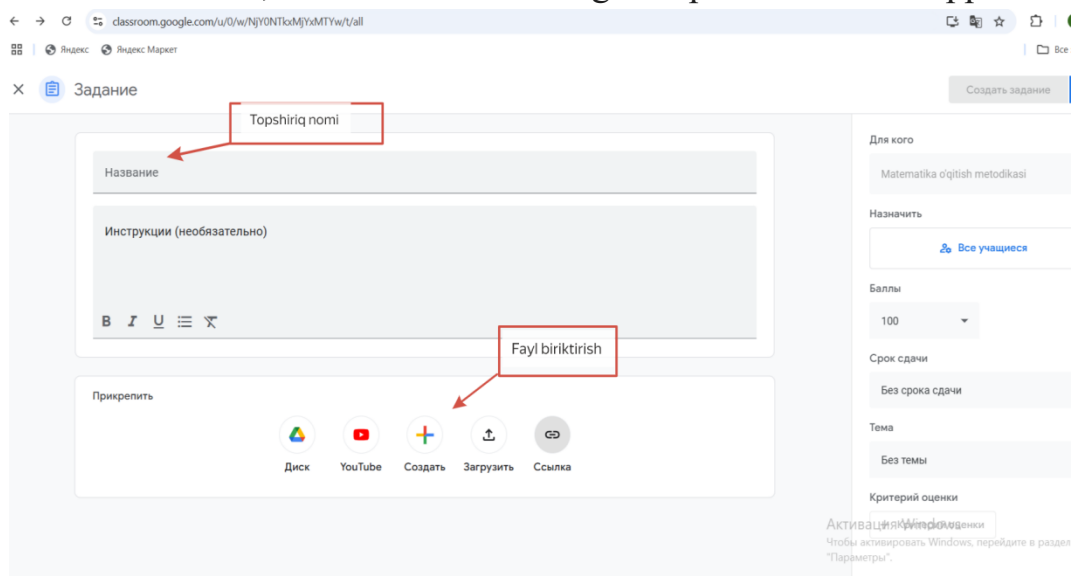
classroom.google.com/u/0/w/NjY0NTkxMjYxMTYw/t/all

Яндекс Яндекс Маркет Все

Задание

Создать задание

Topshiriq nomi

Название

Инструкции (необязательно)

B I U

Fayl biriktirish

Прикрепить

Диск YouTube Создать Загрузить Ссылка

Для кого

Matematika o'qitish metodikasi

Назначить

Все учащиеся

Баллы

100

Срок сдачи

Без срока сдачи

Тема

Без темы

Критерий оценки

+ Критерий оценки

Активация Windows

Чтобы активировать Windows, перейдите в раздел "Параметры".